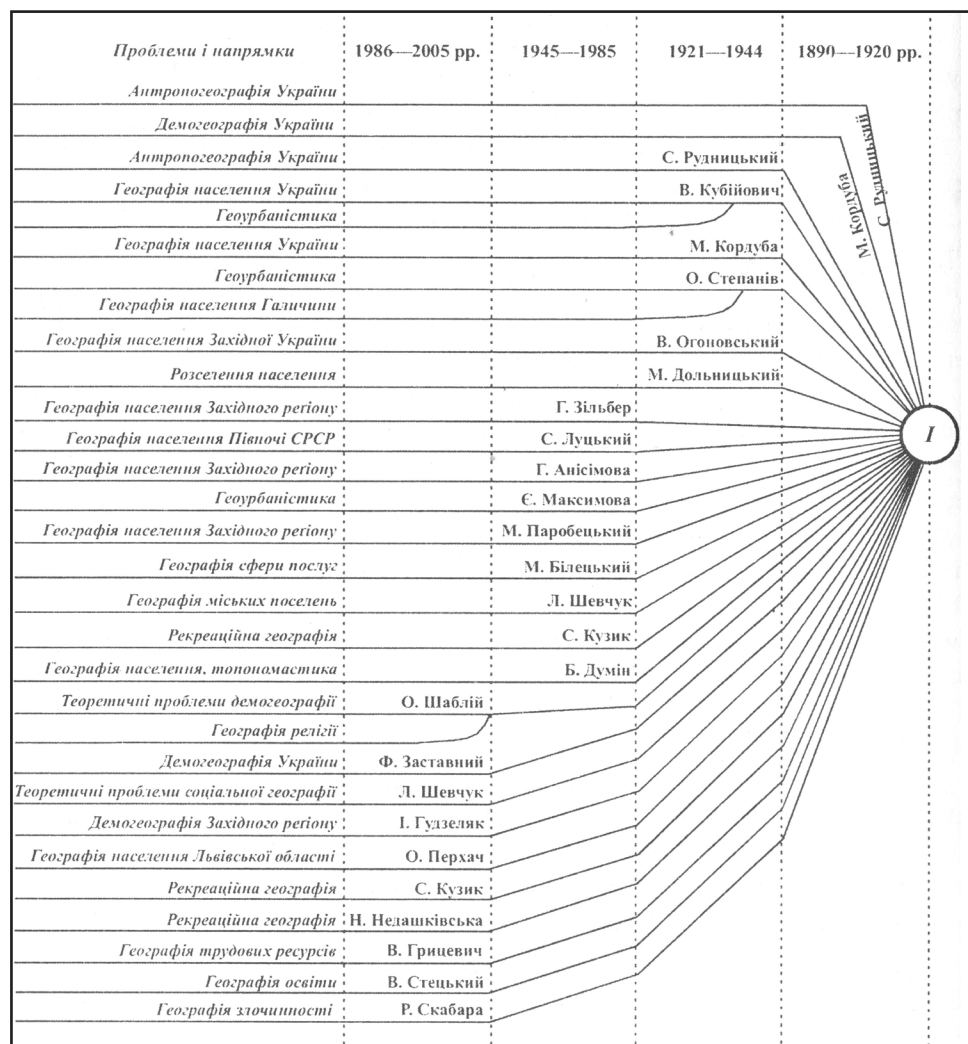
| Проблеми і напрямки | 1986—2005 рр. | 1945—1985 | 1921—1944 | 1890—1920 рр. |
|---|---|---|---|---|
| Антропогеографія України | | | | С. Рудницький |
| Демогеографія України | | | | М. Кордуба |
| Антропогеографія України | | | С. Рудницький | |
| Географія населення України | | | В. Кубійович | |
| Геоурбаністика | | | | |
| Географія населення України | | | М. Кордуба | |
| Геоурбаністика | | | О. Степанів | |
| Географія населення Галичини | | | | |
| Географія населення Західної України | | | В. Огоновський | |
| Розселення населення | | | М. Дольницький | |
| Географія населення Західного регіону | | Г. Зільбер | | |
| Географія населення Півночі СРСР | | С. Луцький | | |
| Географія населення Західного регіону | | Г. Анісімова | | |
| Геоурбаністика | | Є. Максимова | | |
| Географія населення Західного регіону | | М. Паробецький | | |
| Географія сфери послуг | | М. Білецький | | |
| Географія міських поселень | | Л. Шевчук | | |
| Рекреаційна географія | | С. Кузик | | |
| Географія населення, топономастика | | Б. Думін | | |
| Теоретичні проблеми демогеографії | О. Шаблій | | | |
| Географія релігії | | | | |
| Демогеографія України | Ф. Заставний | | | |
| Теоретичні проблеми соціальної географії | Л. Шевчук | | | |
| Демогеографія Західного регіону | І. Гудзеляк | | | |
| Географія населення Львівської області | О. Перхач | | | |
| Рекреаційна географія | С. Кузик | | | |
| Рекреаційна географія | Н. Недашківська | | | |
| Географія трудових ресурсів | В. Грицевич | | | |
| Географія освіти | В. Стецький | | | |
| Географія злочинності | Р. Скабара | | | |

I